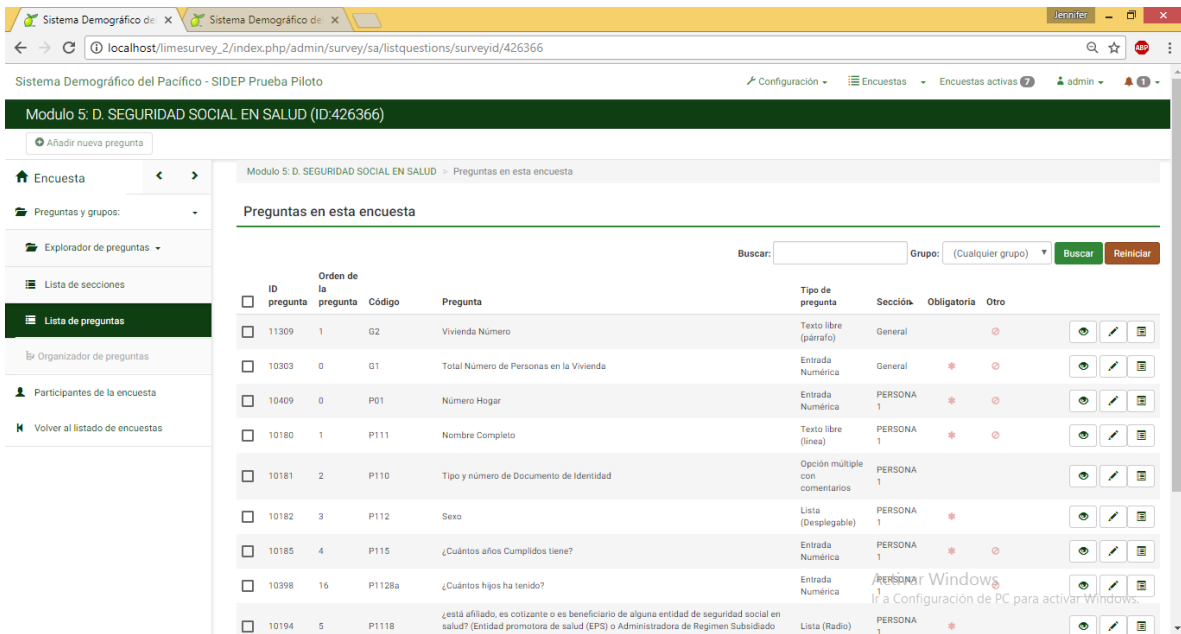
Sistema Demográfico de ×
Sistema Demográfico de ×
Jennifer
localhost/limesurvey_2/index.php/admin/survey/sa/listquestions/surveyid/426366
ABP

Sistema Demográfico del Pacífico - SIDEP Prueba Piloto
Configuración ▾ Encuestas ▾ Encuestas activas 7 admin ▾ 1 ▾

Modulo 5: D. SEGURIDAD SOCIAL EN SALUD (ID:426366)

Añadir nueva pregunta

Encuesta
Preguntas y grupos:
Explorador de preguntas
Lista de secciones
Lista de preguntas
Organizador de preguntas
Participantes de la encuesta
Volver al listado de encuestas

Modulo 5: D. SEGURIDAD SOCIAL EN SALUD > Preguntas en esta encuesta

Preguntas en esta encuesta

Buscar: Grupo: (Cualquier grupo) Buscar Reiniciar

| ID pregunta | Orden de la pregunta | Código | Pregunta | Tipo de pregunta | Sección | Obligatoria | Otro |
|---|---|---|---|---|---|---|---|
| 11309 | 1 | G2 | Vivienda Número | Texto libre (párrafo) | General | | ⊘ |
| 10303 | 0 | G1 | Total Número de Personas en la Vivienda | Entrada Numérica | General | * | ⊘ |
| 10409 | 0 | P01 | Número Hogar | Entrada Numérica | PERSONA 1 | * | ⊘ |
| 10180 | 1 | P111 | Nombre Completo | Texto libre (linea) | PERSONA 1 | * | ⊘ |
| 10181 | 2 | P110 | Tipo y número de Documento de Identidad | Opción múltiple con comentarios | PERSONA 1 | | |
| 10182 | 3 | P112 | Sexo | Lista (Desplegable) | PERSONA 1 | * | |
| 10185 | 4 | P115 | ¿Cuántos años Cumplidos tiene? | Entrada Numérica | PERSONA 1 | * | ⊘ |
| 10398 | 16 | P1128a | ¿Cuántos hijos ha tenido? | Entrada Numérica | PERSONA 1 | | ⊘ |
| 10194 | 5 | P1118 | ¿está afiliado, es cotizante o es beneficiario de alguna entidad de seguridad social en salud? (Entidad promotora de salud (EPS) o Administradora de Regimen Subsidiado | Lista (Radio) | PERSONA 1 | * | |

Activar Windows
Ir a Configuración de PC para activar Windows.